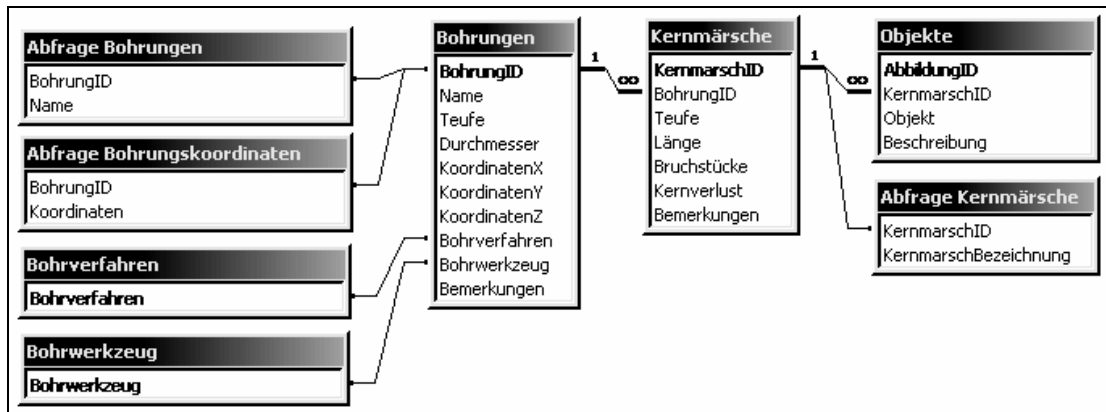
Abfrage Bohrungen
BohrungID
Name

Abfrage Bohrungskoordinaten
BohrungID
Koordinaten

Bohrverfahren
Bohrverfahren

Bohrwerkzeug
Bohrwerkzeug

Bohrungen
BohrungID
Name
Teufe
Durchmesser
KoordinatenX
KoordinatenY
KoordinatenZ
Bohrverfahren
Bohrwerkzeug
Bemerkungen

1 ∞

Kernmärsche
KernmarschID
BohrungID
Teufe
Länge
Bruchstücke
Kernverlust
Bemerkungen

1 ∞

Objekte
AbbildungID
KernmarschID
Objekt
Beschreibung

Abfrage Kernmärsche
KernmarschID
KernmarschBezeichnung